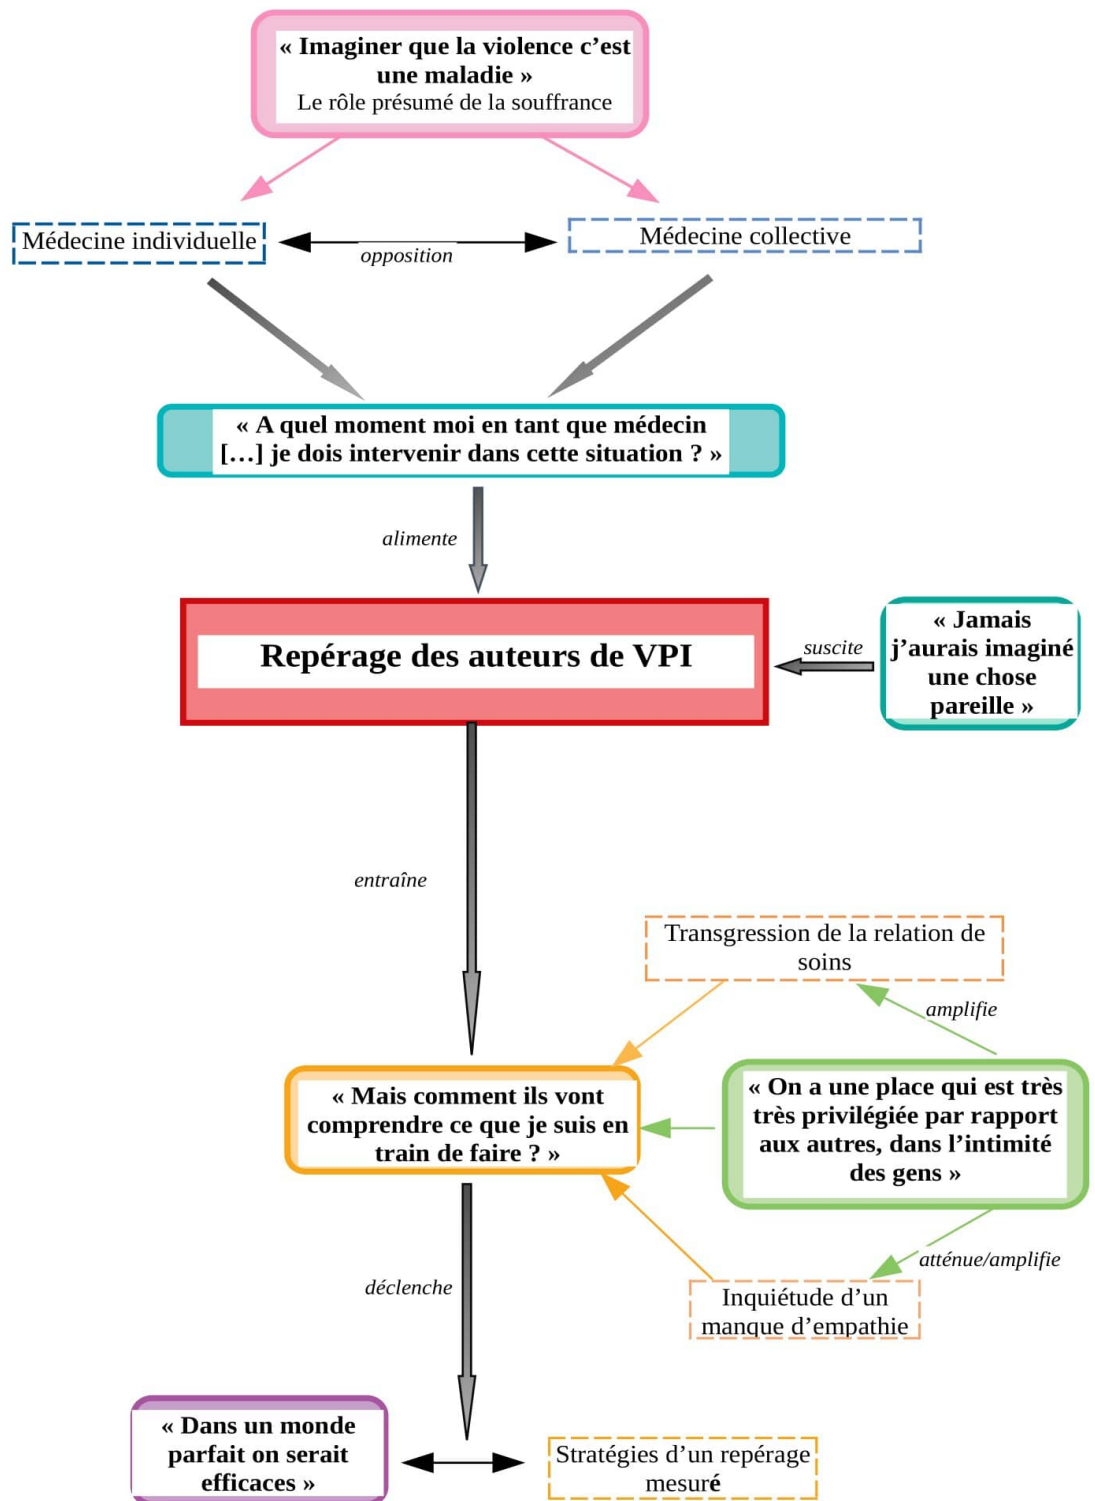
« Imaginer que la violence c’est une maladie »
Le rôle présumé de la souffrance

Médecine individuelle

opposition

Médecine collective

« A quel moment moi en tant que médecin […] je dois intervenir dans cette situation ? »

alimente

Repérage des auteurs de VPI

suscite

« Jamais j’aurais imaginé une chose pareille »

entraîne

Transgression de la relation de soins

amplifie

« Mais comment ils vont comprendre ce que je suis en train de faire ? »

« On a une place qui est très très privilégiée par rapport aux autres, dans l’intimité des gens »

atténue/amplifie

Inquiétude d’un manque d’empathie

déclenche

« Dans un monde parfait on serait efficaces »

Stratégies d’un repérage mesuré